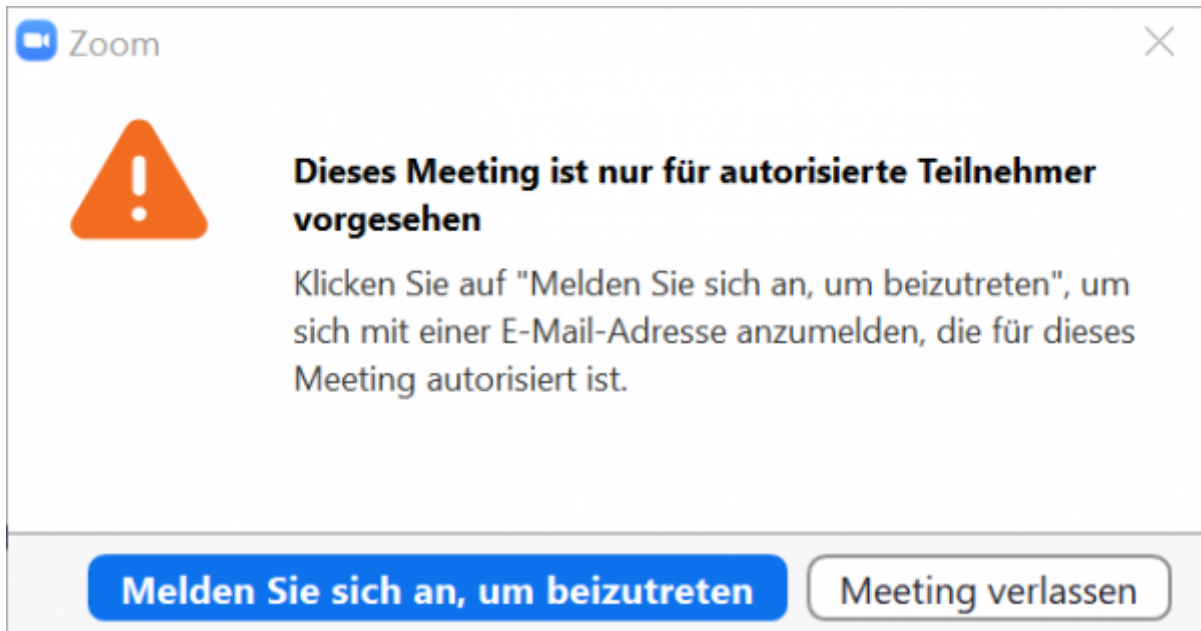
Zoom

Dieses Meeting ist nur für autorisierte Teilnehmer vorgesehen

Klicken Sie auf "Melden Sie sich an, um beizutreten", um sich mit einer E-Mail-Adresse anzumelden, die für dieses Meeting autorisiert ist.

Melden Sie sich an, um beizutreten

Meeting verlassen